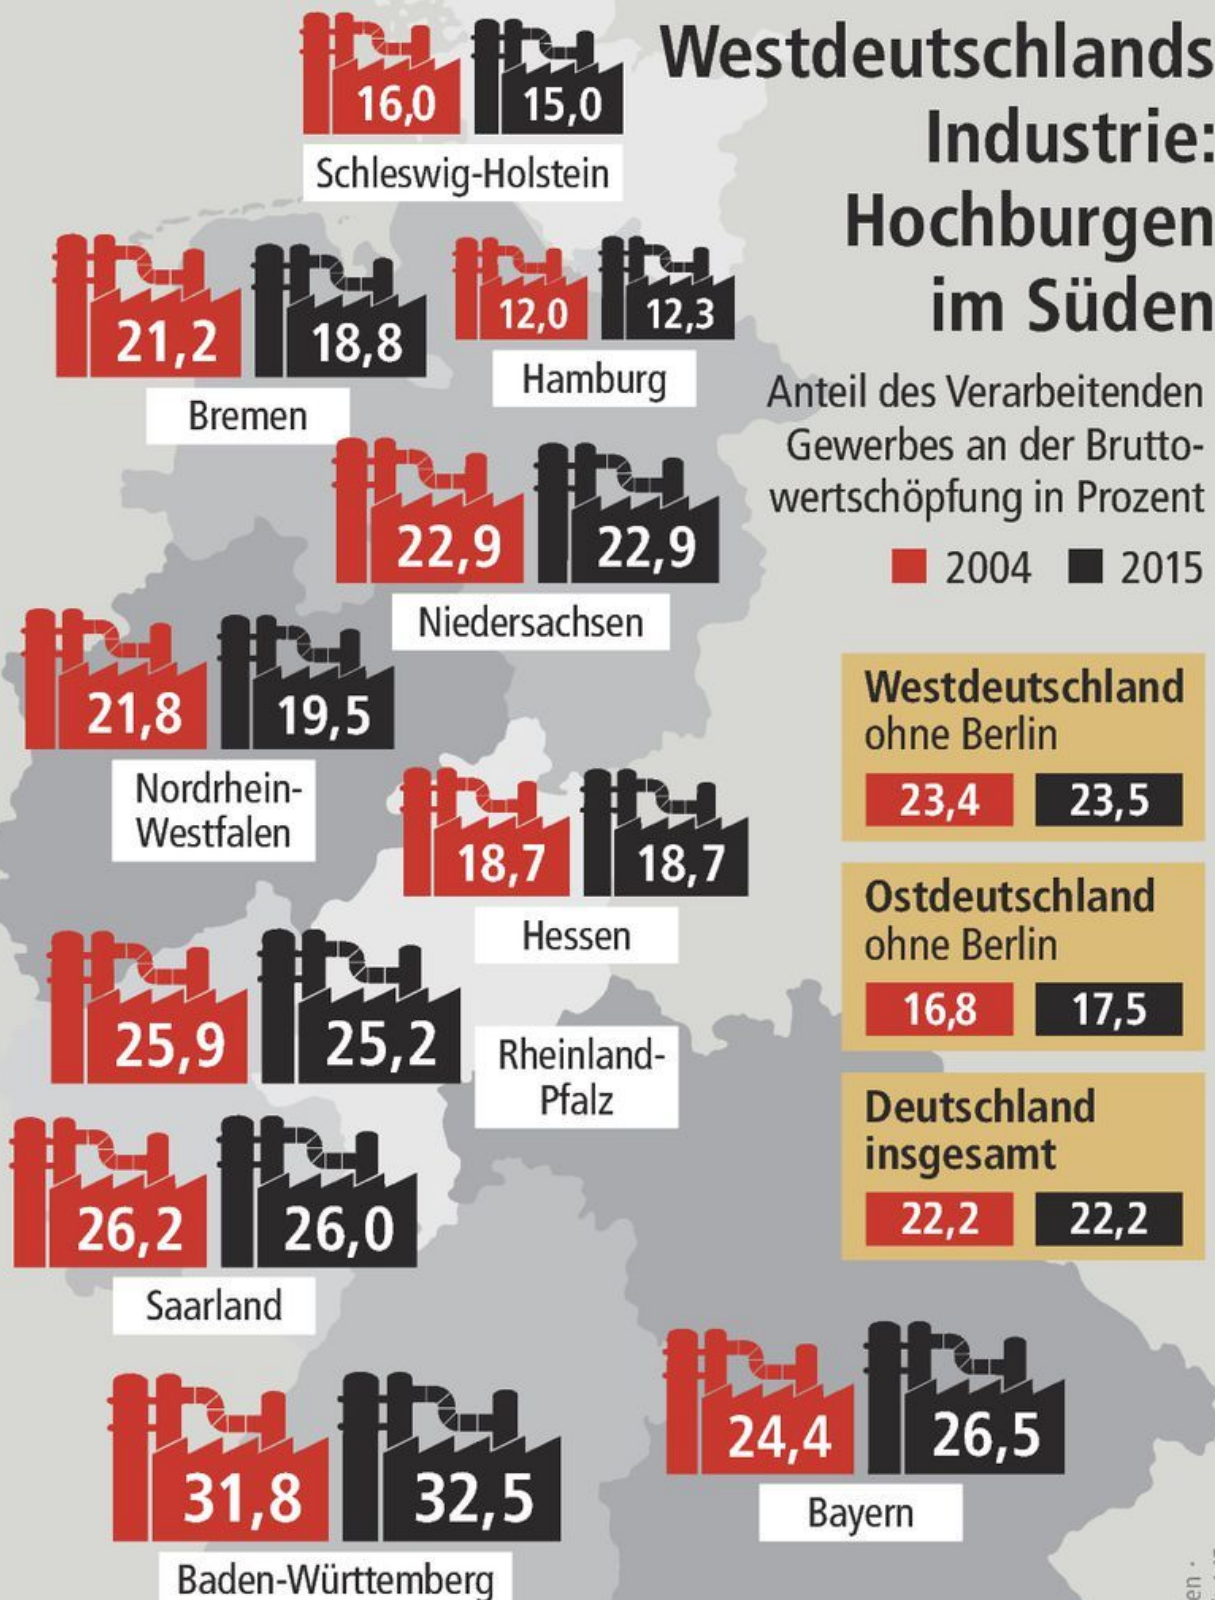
Westdeutschlands Industrie: Hochburgen im Süden

Anteil des Verarbeitenden Gewerbes an der Bruttowertschöpfung in Prozent

2004 2015

16,0 15,0
Schleswig-Holstein

21,2 18,8
Bremen

12,0 12,3
Hamburg

22,9 22,9
Niedersachsen

21,8 19,5
Nordrhein-Westfalen

18,7 18,7
Hessen

25,9 25,2
Rheinland-Pfalz

26,2 26,0
Saarland

31,8 32,5
Baden-Württemberg

24,4 26,5
Bayern

Westdeutschland ohne Berlin
23,4 23,5

Ostdeutschland ohne Berlin
16,8 17,5

Deutschland insgesamt
22,2 22,2

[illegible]